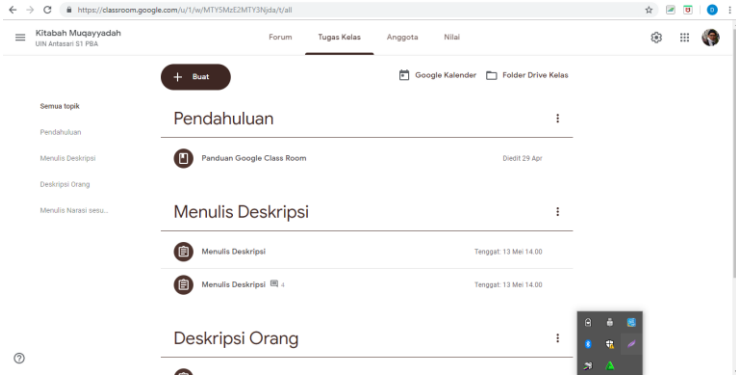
https://classroom.google.com/u/1/w/MTY5MzE2MTY3Njda/t/all

Kitabah Muqayyadah
UIN Antasari S1 PBA

Forum Tugas Kelas Anggota Nilai

+ Buat

Google Kalender Folder Drive Kelas

Semua topik
Pendahuluan
Menulis Deskripsi
Deskripsi Orang
Menulis Narasi sesu...

Pendahuluan

Panduan Google Class Room
Diedit 29 Apr

Menulis Deskripsi

Menulis Deskripsi
Tenggat: 13 Mei 14.00

Menulis Deskripsi 4
Tenggat: 13 Mei 14.00

Deskripsi Orang